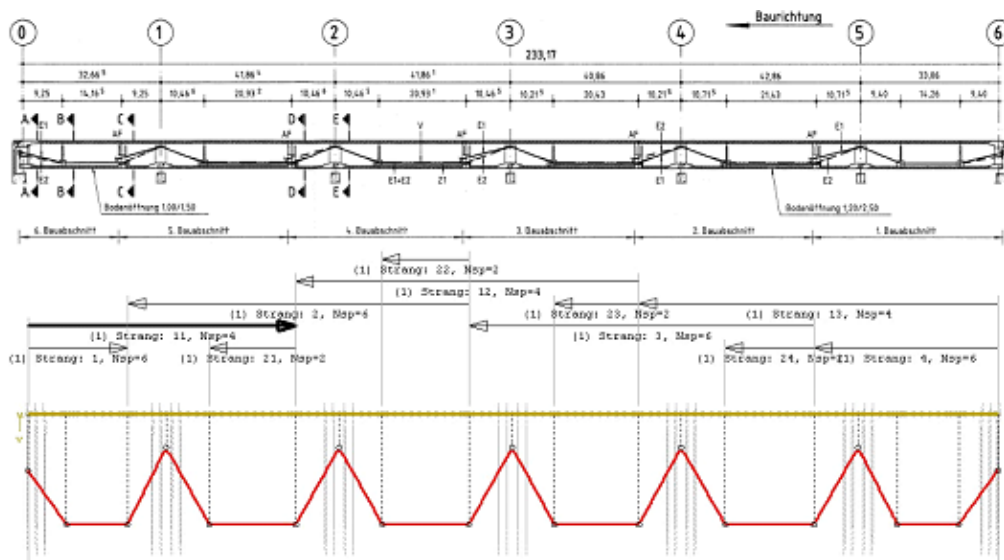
0 1 2 3 4 5 6

Baurichtung

233,17

32,66 | 41,86 | 41,86 | 40,86 | 42,86 | 33,86

9,25 | 14,16 | 9,25 | 10,46 | 20,93 | 10,46 | 10,46 | 20,93 | 10,46 | 10,21 | 20,43 | 10,21 | 10,71 | 21,43 | 10,71 | 9,40 | 14,26 | 9,40

A B C D E A B C D E

AP AP AP AP AP V E1 E2 E1+E2 Z1 E1 E2 E1 E2

Bodenöffnung 1,00/1,50

Bodenöffnung 1,20/2,50

6. Bauabschnitt | 5. Bauabschnitt | 4. Bauabschnitt | 3. Bauabschnitt | 2. Bauabschnitt | 1. Bauabschnitt

(1) Strang: 22, Nsp=2
(1) Strang: 12, Nsp=4
(1) Strang: 2, Nsp=6
(1) Strang: 23, Nsp=2
(1) Strang: 13, Nsp=4
(1) Strang: 11, Nsp=4
(1) Strang: 3, Nsp=6
(1) Strang: 1, Nsp=6
(1) Strang: 21, Nsp=2
(1) Strang: 24, Nsp=2
(1) Strang: 4, Nsp=6

Y